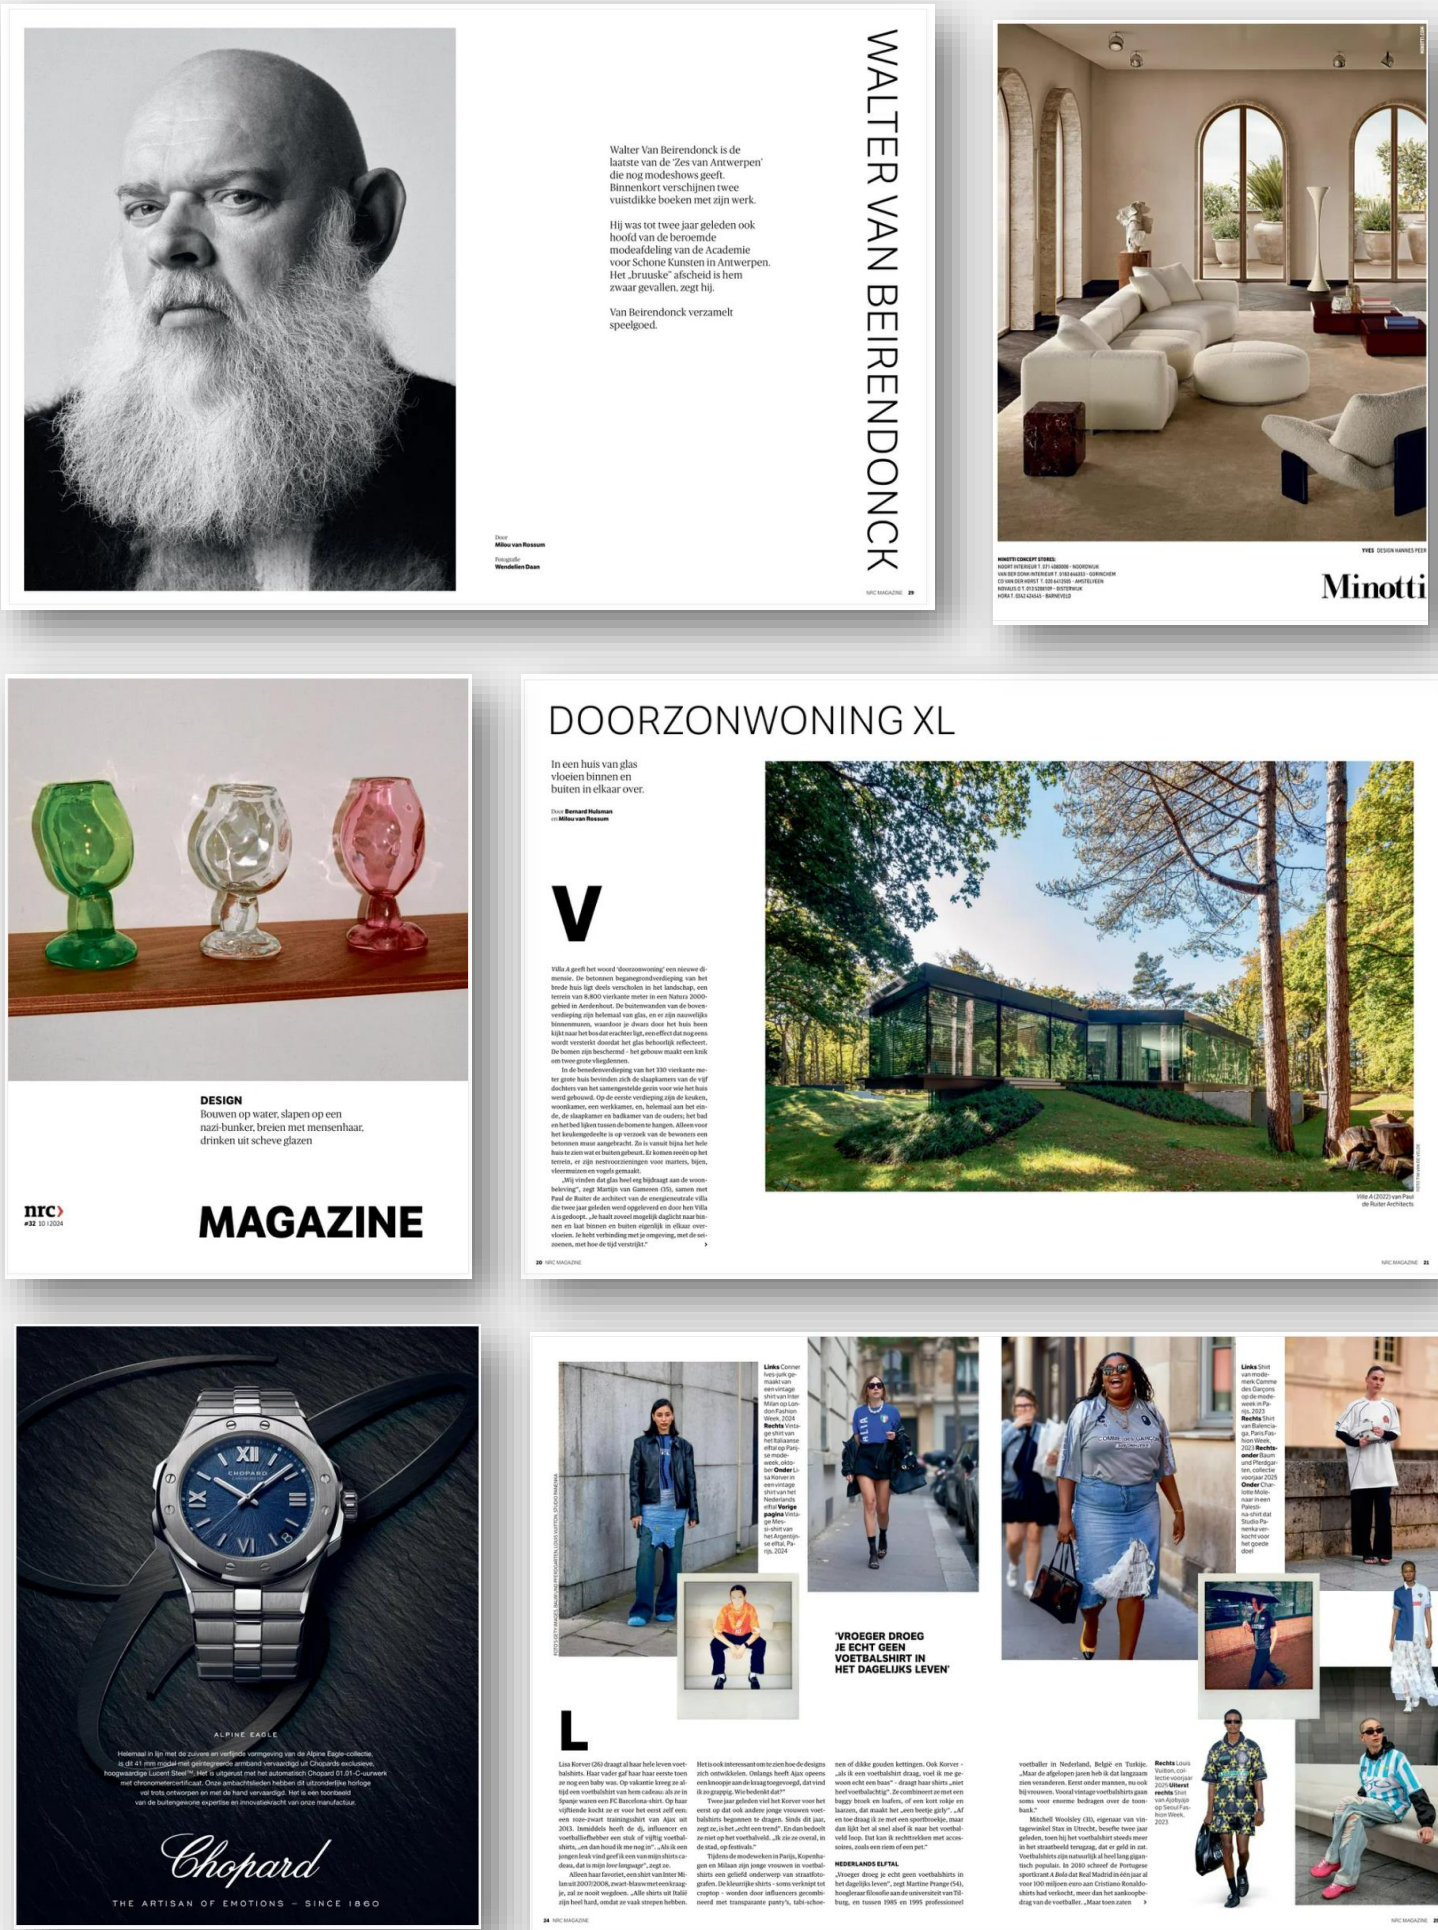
WALTER VAN BEIRENDONCK

Walter Van Beirendonck is de laatste van de 'Zes van Antwerpen' die nog modeshows geeft. Binnenkort verschijnen twee vuistdikke boeken met zijn werk.

Hij was tot twee jaar geleden ook hoofd van de beroemde modeafdeling van de Academie voor Schone Kunsten in Antwerpen. Het „bruuske" afscheid is hem zwaar gevallen, zegt hij.

Van Beirendonck verzamelt speelgoed.

Door Milou van Rossum

Fotografie Wendelien Daan

NRC MAGAZINE 29

YVES DESIGN HANNES PEER

MINOTTI CONCEPT STORES:
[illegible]

Minotti

DESIGN
Bouwen op water, slapen op een nazi-bunker, breien met mensenhaar, drinken uit scheve glazen

nrc›
#32 10 | 2024

MAGAZINE

DOORZONWONING XL

In een huis van glas vloeien binnen en buiten in elkaar over.

Door Bernard Hulsman en Milou van Rossum

V

Villa A geeft het woord 'doorzonwoning' een nieuwe dimensie. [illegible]

Villa A (2022) van Paul de Ruiter Architects

20 NRC MAGAZINE

NRC MAGAZINE 21

ALPINE EAGLE

Chopard

THE ARTISAN OF EMOTIONS – SINCE 1860

'VROEGER DROEG JE ECHT GEEN VOETBALSHIRT IN HET DAGELIJKS LEVEN'

L

Lisa Korver (26) draagt al haar hele leven voetbalshirts. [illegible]

NEDERLANDS ELFTAL

24 NRC MAGAZINE

NRC MAGAZINE 25